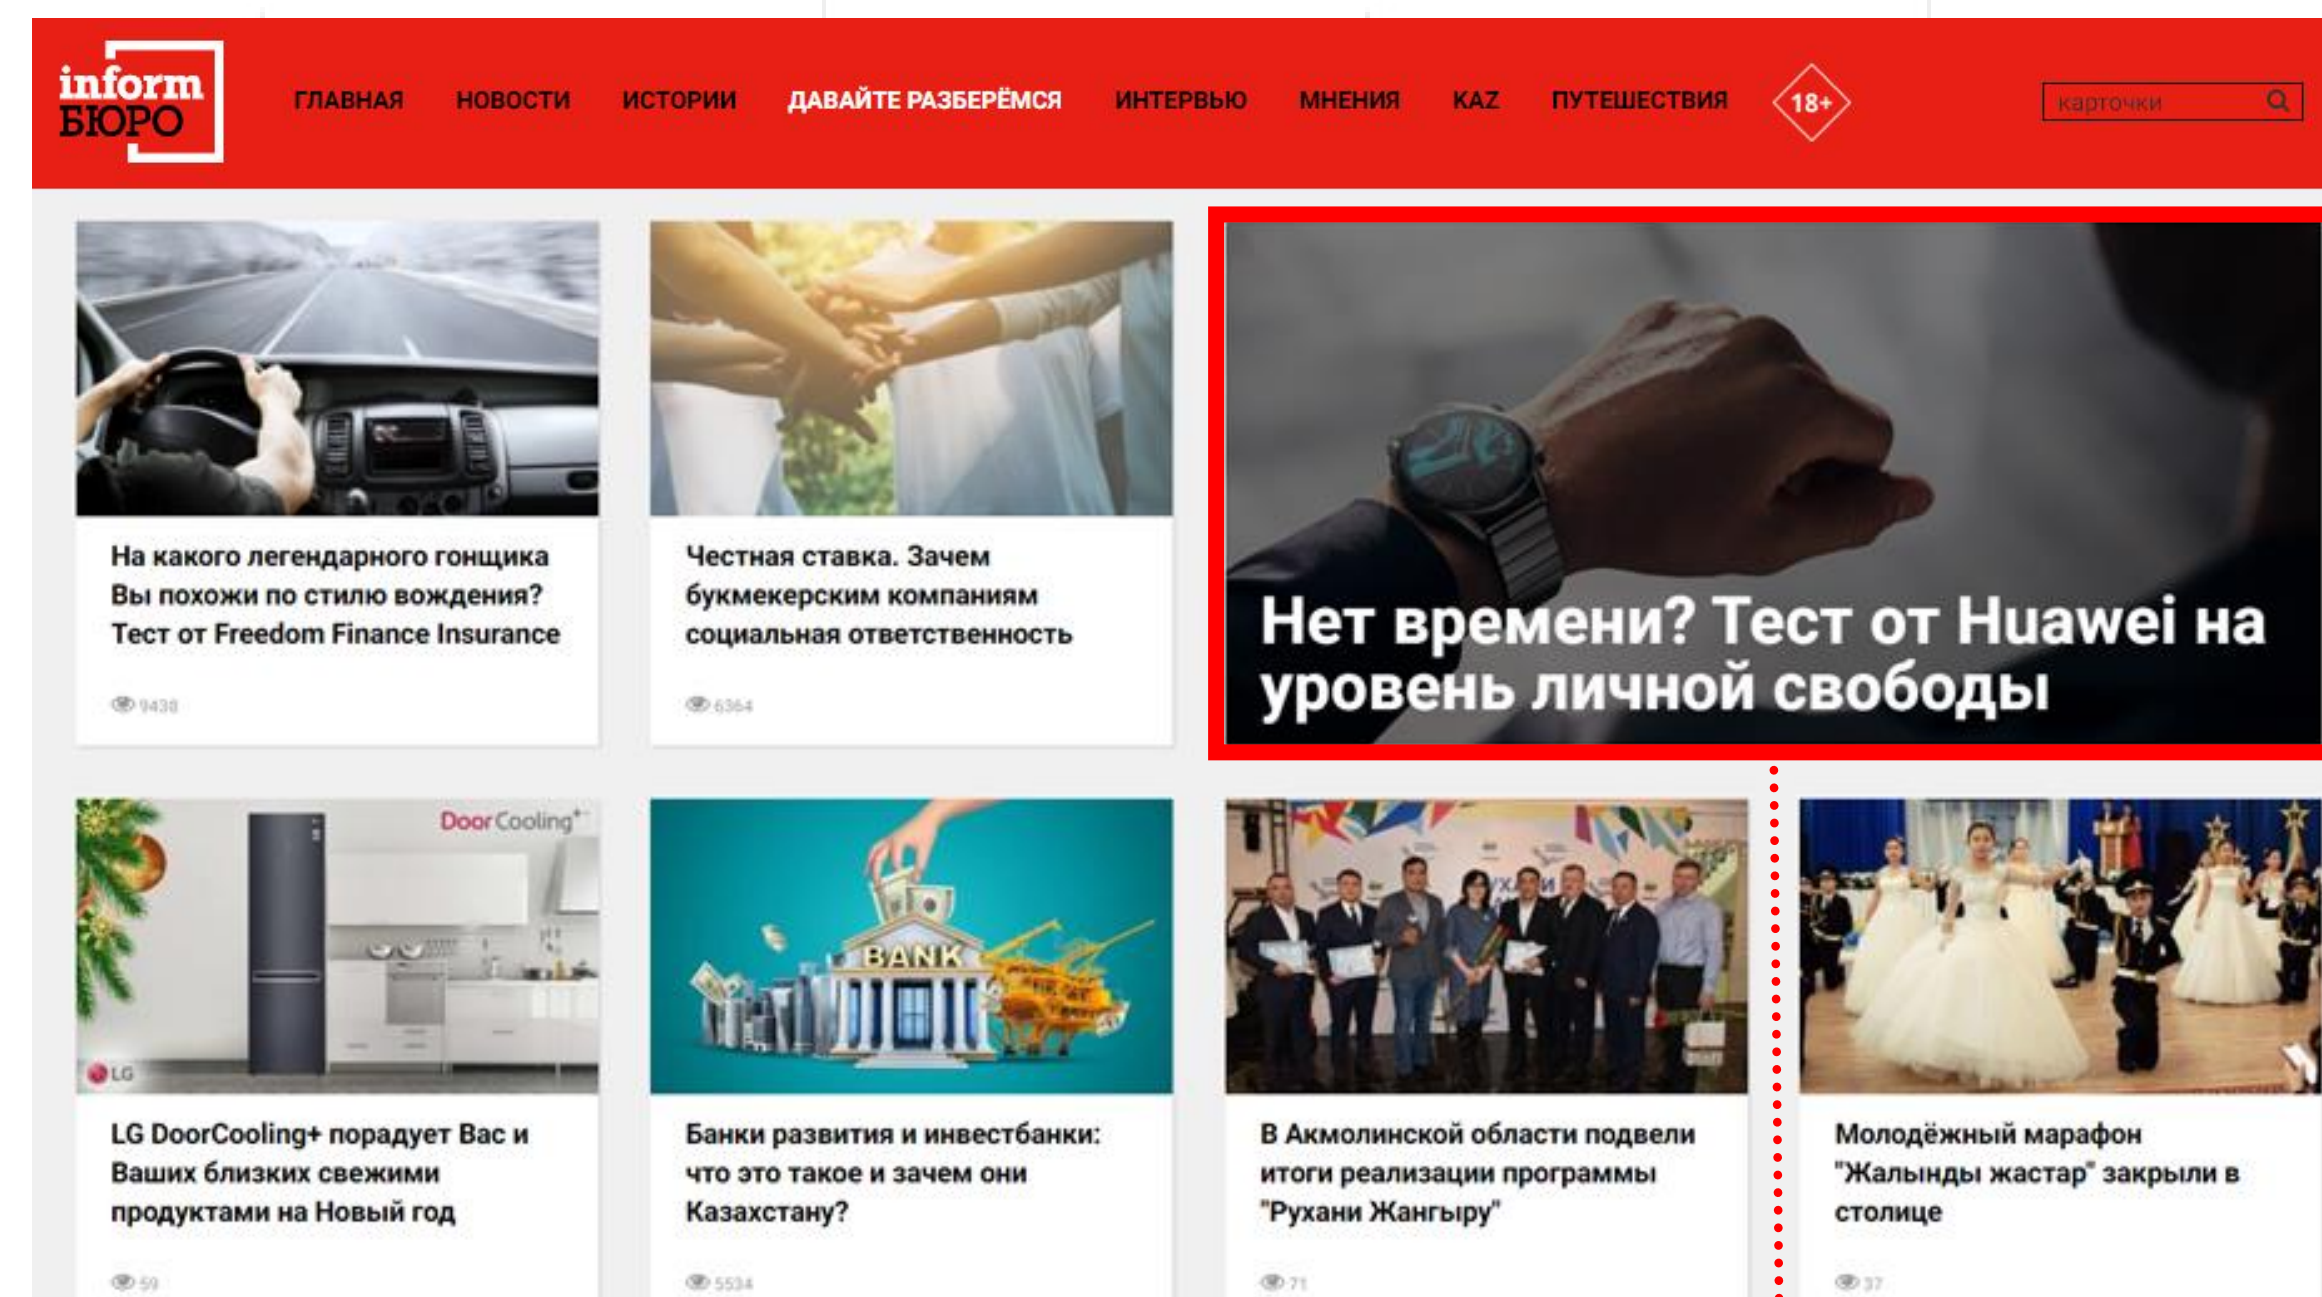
inform БЮРО

ГЛАВНАЯ НОВОСТИ ИСТОРИИ ДАВАЙТЕ РАЗБЕРЁМСЯ ИНТЕРВЬЮ МНЕНИЯ KAZ ПУТЕШЕСТВИЯ 18+

карточки

На какого легендарного гонщика Вы похожи по стилю вождения? Тест от Freedom Finance Insurance

9438

Честная ставка. Зачем букмекерским компаниям социальная ответственность

6364

Нет времени? Тест от Huawei на уровень личной свободы

Door Cooling+

LG

LG DoorCooling+ порадует Вас и Ваших близких свежими продуктами на Новый год

59

BANK

Банки развития и инвестбанки: что это такое и зачем они Казахстану?

5534

В Акмолинской области подвели итоги реализации программы "Рухани Жангыру"

71

Молодёжный марафон "Жалынды жастар" закрыли в столице

37